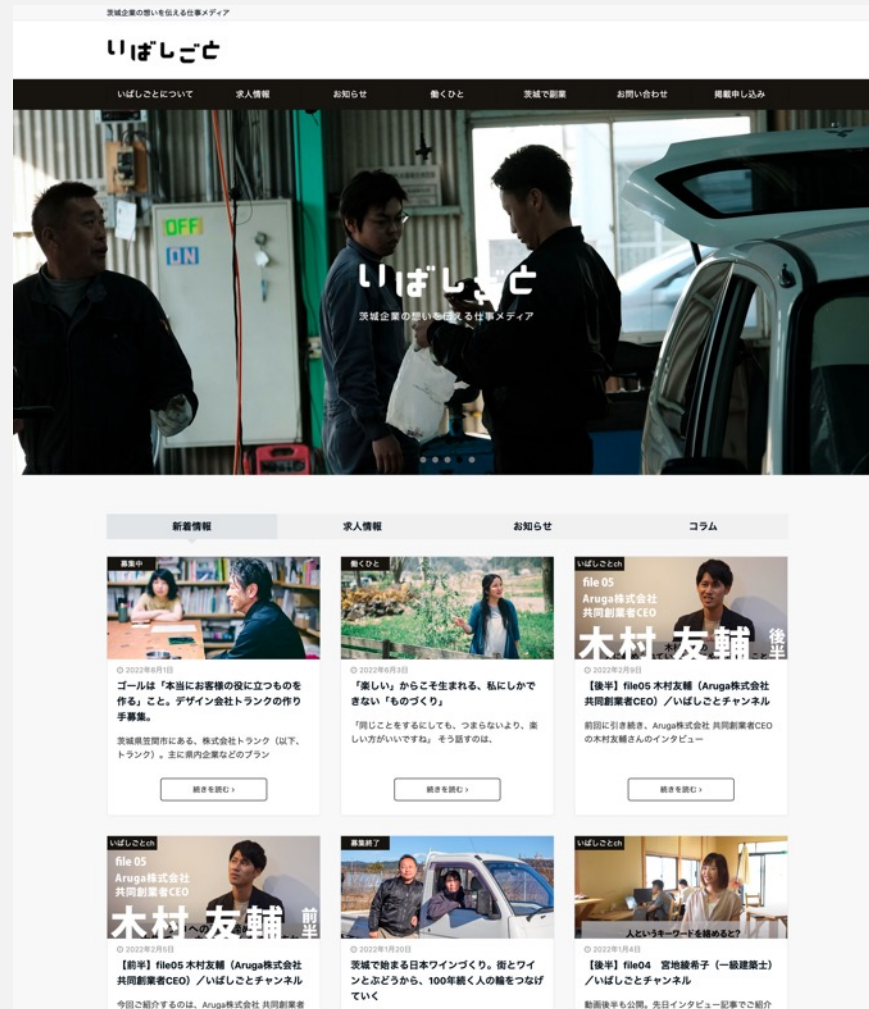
茨城企業の想いを伝える仕事メディア

いばしごと

いばしごとについて　求人情報　お知らせ　働くひと　茨城で創業　お問い合わせ　掲載申し込み

OFF
ON

いばしごと
茨城企業の想いを伝える仕事メディア

新着情報　求人情報　お知らせ　コラム

募集中
2022年6月1日
ゴールは「本当にお客様の役に立つものを作る」こと。デザイン会社トランクの作り手募集。
茨城県笠間市にある、株式会社トランク（以下、トランク）。主に県内企業などのブラン
続きを読む ›

働くひと
2022年6月3日
「楽しい」からこそ生まれる、私にしかできない「ものづくり」
「同じことをするにしても、つまらないより、楽しい方がいいですね」 そう話すのは、
続きを読む ›

いばしごとch
file 05
Aruga株式会社
共同創業者CEO
木村友輔
後半
2022年2月9日
【後半】file05 木村友輔（Aruga株式会社共同創業者CEO）／いばしごとチャンネル
前回に引き続き、Aruga株式会社 共同創業者CEOの木村友輔さんのインタビュー
続きを読む ›

いばしごとch
file 05
Aruga株式会社
共同創業者CEO
木村友輔
前半
2022年2月5日
【前半】file05 木村友輔（Aruga株式会社共同創業者CEO）／いばしごとチャンネル
今回ご紹介するのは、Aruga株式会社 共同創業者

募集終了
2022年1月20日
茨城で始まる日本ワインづくり。街とワインとぶどうから、100年続く人の輪をつなげていく

いばしごとch
人というキーワードを始めると?
2022年1月4日
【後半】file04 宮地綾希子（一級建築士）／いばしごとチャンネル
動画後半も公開。先日インタビュー記事でご紹介